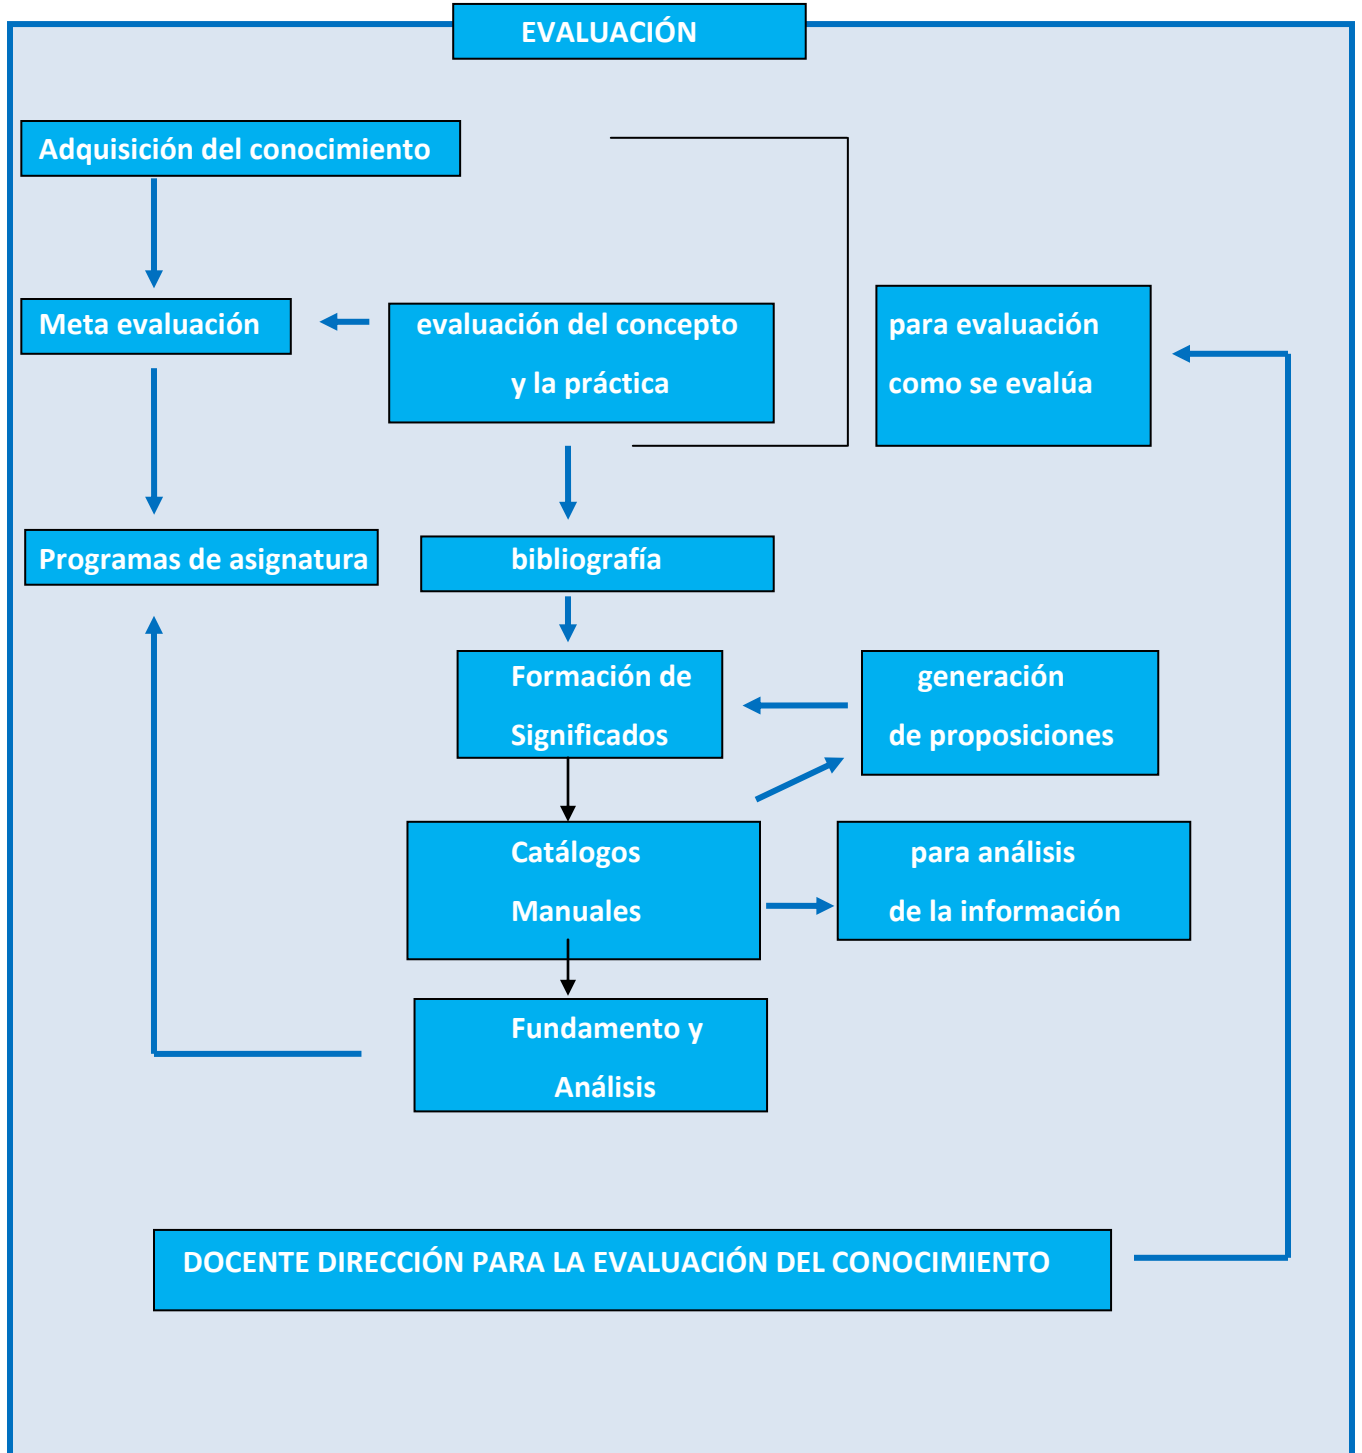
EVALUACIÓN

Adquisición del conocimiento

Meta evaluación

evaluación del concepto y la práctica

para evaluación como se evalúa

Programas de asignatura

bibliografía

Formación de Significados

generación de proposiciones

Catálogos Manuales

para análisis de la información

Fundamento y Análisis

DOCENTE DIRECCIÓN PARA LA EVALUACIÓN DEL CONOCIMIENTO